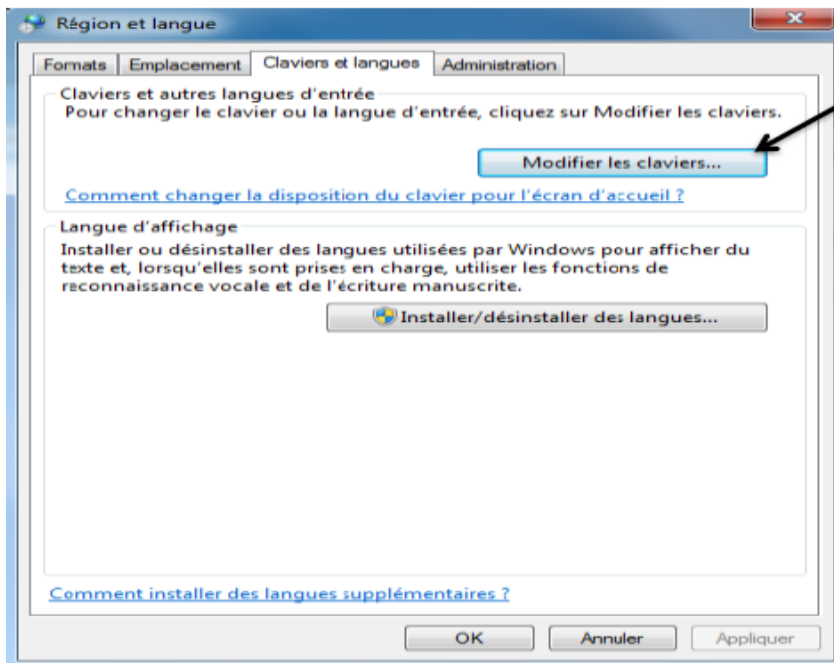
Région et langue

Formats | Emplacement | Claviers et langues | Administration

Claviers et autres langues d'entrée
Pour changer le clavier ou la langue d'entrée, cliquez sur Modifier les claviers.

Modifier les claviers...

Comment changer la disposition du clavier pour l'écran d'accueil ?

Langue d'affichage
Installer ou désinstaller des langues utilisées par Windows pour afficher du texte et, lorsqu'elles sont prises en charge, utiliser les fonctions de reconnaissance vocale et de l'écriture manuscrite.

Installer/désinstaller des langues...

Comment installer des langues supplémentaires ?

OK | Annuler | Appliquer